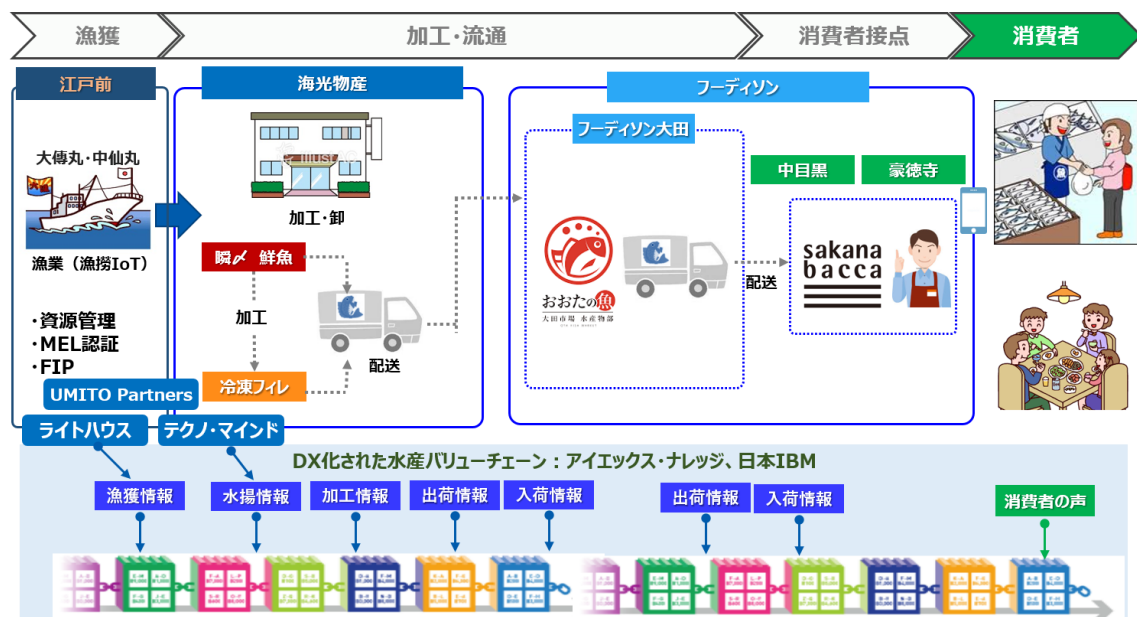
漁獲
加工・流通
消費者接点
消費者

江戸前
大傳丸・中仙丸
漁業（漁撈IoT）
・資源管理
・MEL認証
・FIP
UMITO Partners
ライトハウス
テクノ・マインド

海光物産
加工・卸
瞬〆 鮮魚
加工
冷凍フィレ
配送

フーディソン
フーディソン大田
おおたの魚
大田市場 水産物部
配送
中目黒
豪徳寺
sakana bacca

DX化された水産バリューチェーン：アイエックス・ナレッジ、日本IBM
漁獲情報
水揚情報
加工情報
出荷情報
入荷情報
出荷情報
入荷情報
消費者の声